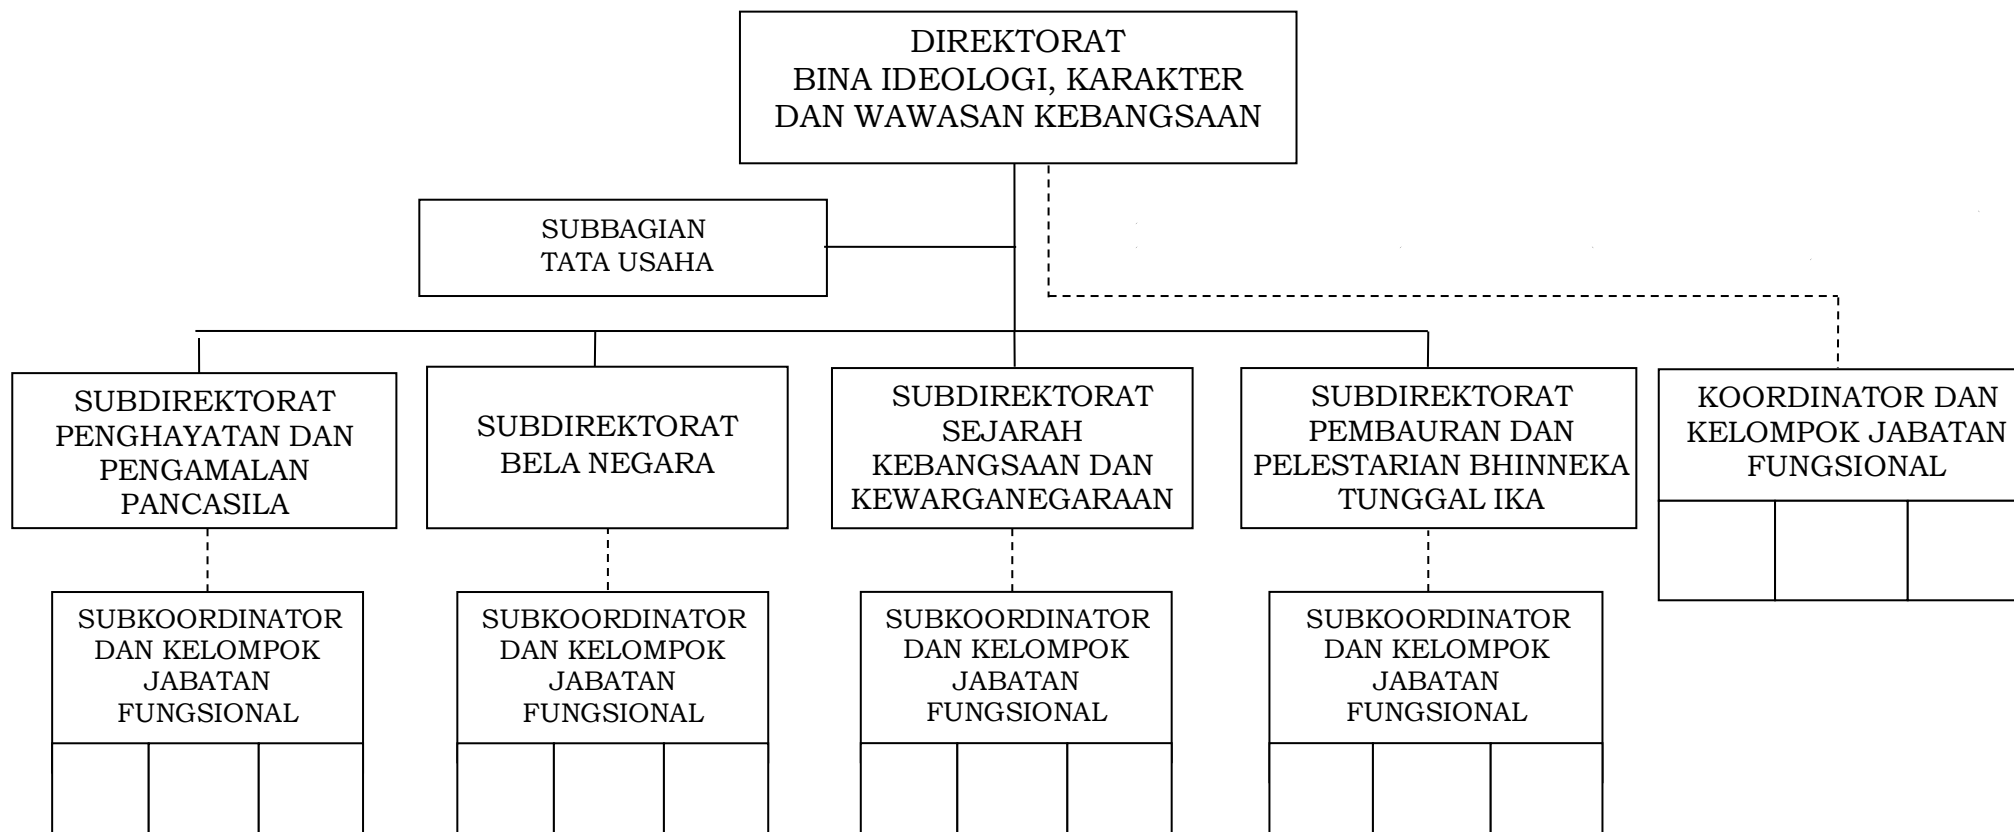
DIREKTORAT
BINA IDEOLOGI, KARAKTER
DAN WAWASAN KEBANGSAAN

SUBBAGIAN
TATA USAHA

SUBDIREKTORAT
PENGHAYATAN DAN
PENGAMALAN
PANCASILA

SUBDIREKTORAT
BELA NEGARA

SUBDIREKTORAT
SEJARAH
KEBANGSAAN DAN
KEWARGANEGARAAN

SUBDIREKTORAT
PEMBAURAN DAN
PELESTARIAN BHINNEKA
TUNGGAL IKA

KOORDINATOR DAN
KELOMPOK JABATAN
FUNGSIONAL

SUBKOORDINATOR
DAN KELOMPOK
JABATAN
FUNGSIONAL

SUBKOORDINATOR
DAN KELOMPOK
JABATAN
FUNGSIONAL

SUBKOORDINATOR
DAN KELOMPOK
JABATAN
FUNGSIONAL

SUBKOORDINATOR
DAN KELOMPOK
JABATAN
FUNGSIONAL